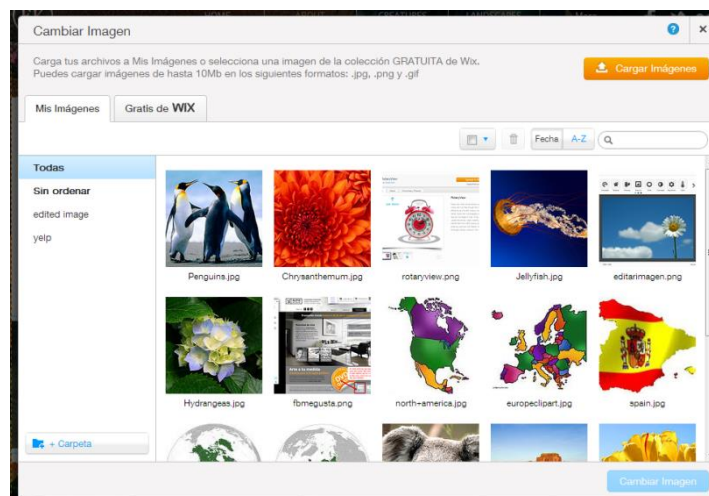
Cambiar Imagen

Carga tus archivos a Mis Imágenes o selecciona una imagen de la colección GRATUITA de Wix.
Puedes cargar imágenes de hasta 10Mb en los siguientes formatos: .jpg, .png y .gif

Cargar Imágenes

Mis Imágenes | Gratis de WIX

Fecha | A-Z

Todas
Sin ordenar
edited image
yelp

+ Carpeta

Penguins.jpg
Chrysanthemum.jpg
rotaryview.png
Jellyfish.jpg
editarimagen.png
Hydrangeas.jpg
fbmegusta.png
north-america.jpg
europeclipart.jpg
spain.jpg

Cambiar Imagen